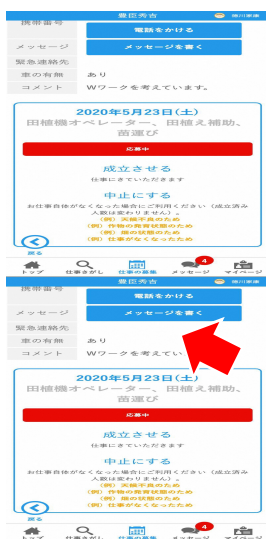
携帯番号
豊臣秀吉
徳川家康
電話をかける
メッセージ
メッセージを書く
緊急連絡先
車の有無　あり
コメント　Wワークを考えています。

2020年5月23日(土)
田植機オペレーター、田植え補助、苗運び
応募中
成立させる
仕事にきていただきました
中止にする
お仕事自体がなくなった場合にご利用ください（成立済み人数は変わりません）。
(例) 天候不良のため
(例) 作物の発育状態のため
(例) 畑の状態のため
(例) 仕事がなくなったため
戻る
トップ　仕事さがし　仕事の募集　4 メッセージ　マイページ

携帯番号
電話をかける
メッセージ
メッセージを書く
緊急連絡先
車の有無　あり
コメント　Wワークを考えています

2020年5月23日(土)
田植機オペレーター、田植え補助、苗運び
応募中
成立させる
仕事にきていただきました
中止にする
お仕事自体がなくなった場合にご利用ください（成立済み人数は変わりません）。
(例) 天候不良のため
(例) 作物の発育状態のため
(例) 畑の状態のため
(例) 仕事がなくなったため
戻る
トップ　仕事さがし　仕事の募集　4 メッセージ　マイページ